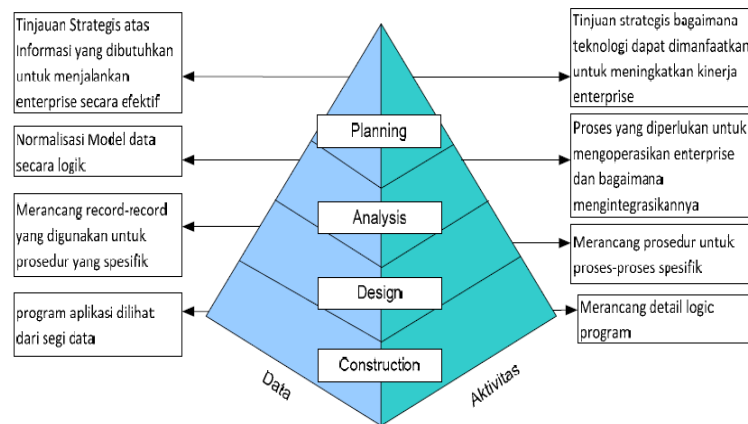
Tinjauan Strategis atas Informasi yang dibutuhkan untuk menjalankan enterprise secara efektif

Tinjuan strategis bagaimana teknologi dapat dimanfaatkan untuk meningkatkan kinerja enterprise

Planning

Normalisasi Model data secara logik

Proses yang diperlukan untuk mengoperasikan enterprise dan bagaimana mengintegrasikannya

Analysis

Merancang record-record yang digunakan untuk prosedur yang spesifik

Merancang prosedur untuk proses-proses spesifik

Design

program aplikasi dilihat dari segi data

Merancang detail logic program

Construction

Data

Aktivitas